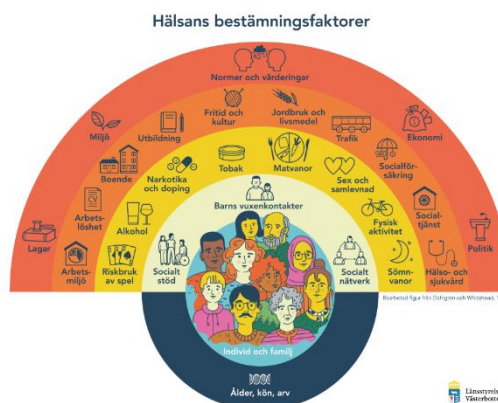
Hälsans bestämningsfaktorer

Normer och värderingar

Miljö
Fritid och kultur
Jordbruk och livsmedel
Ekonomi
Utbildning
Trafik
Boende
Narkotika och doping
Tobak
Matvanor
Sex och samlevnad
Socialförsäkring
Arbetslöshet
Alkohol
Barns vuxenkontakter
Fysisk aktivitet
Socialtjänst
Lagar
Politik
Arbetsmiljö
Riskbruk av spel
Socialt stöd
Socialt nätverk
Sömnvanor
Hälso- och sjukvård

Individ och familj

Ålder, kön, arv

Bearbetad figur från Dahlgren och Whitehead, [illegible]

Länsstyrelsen Västerbotten